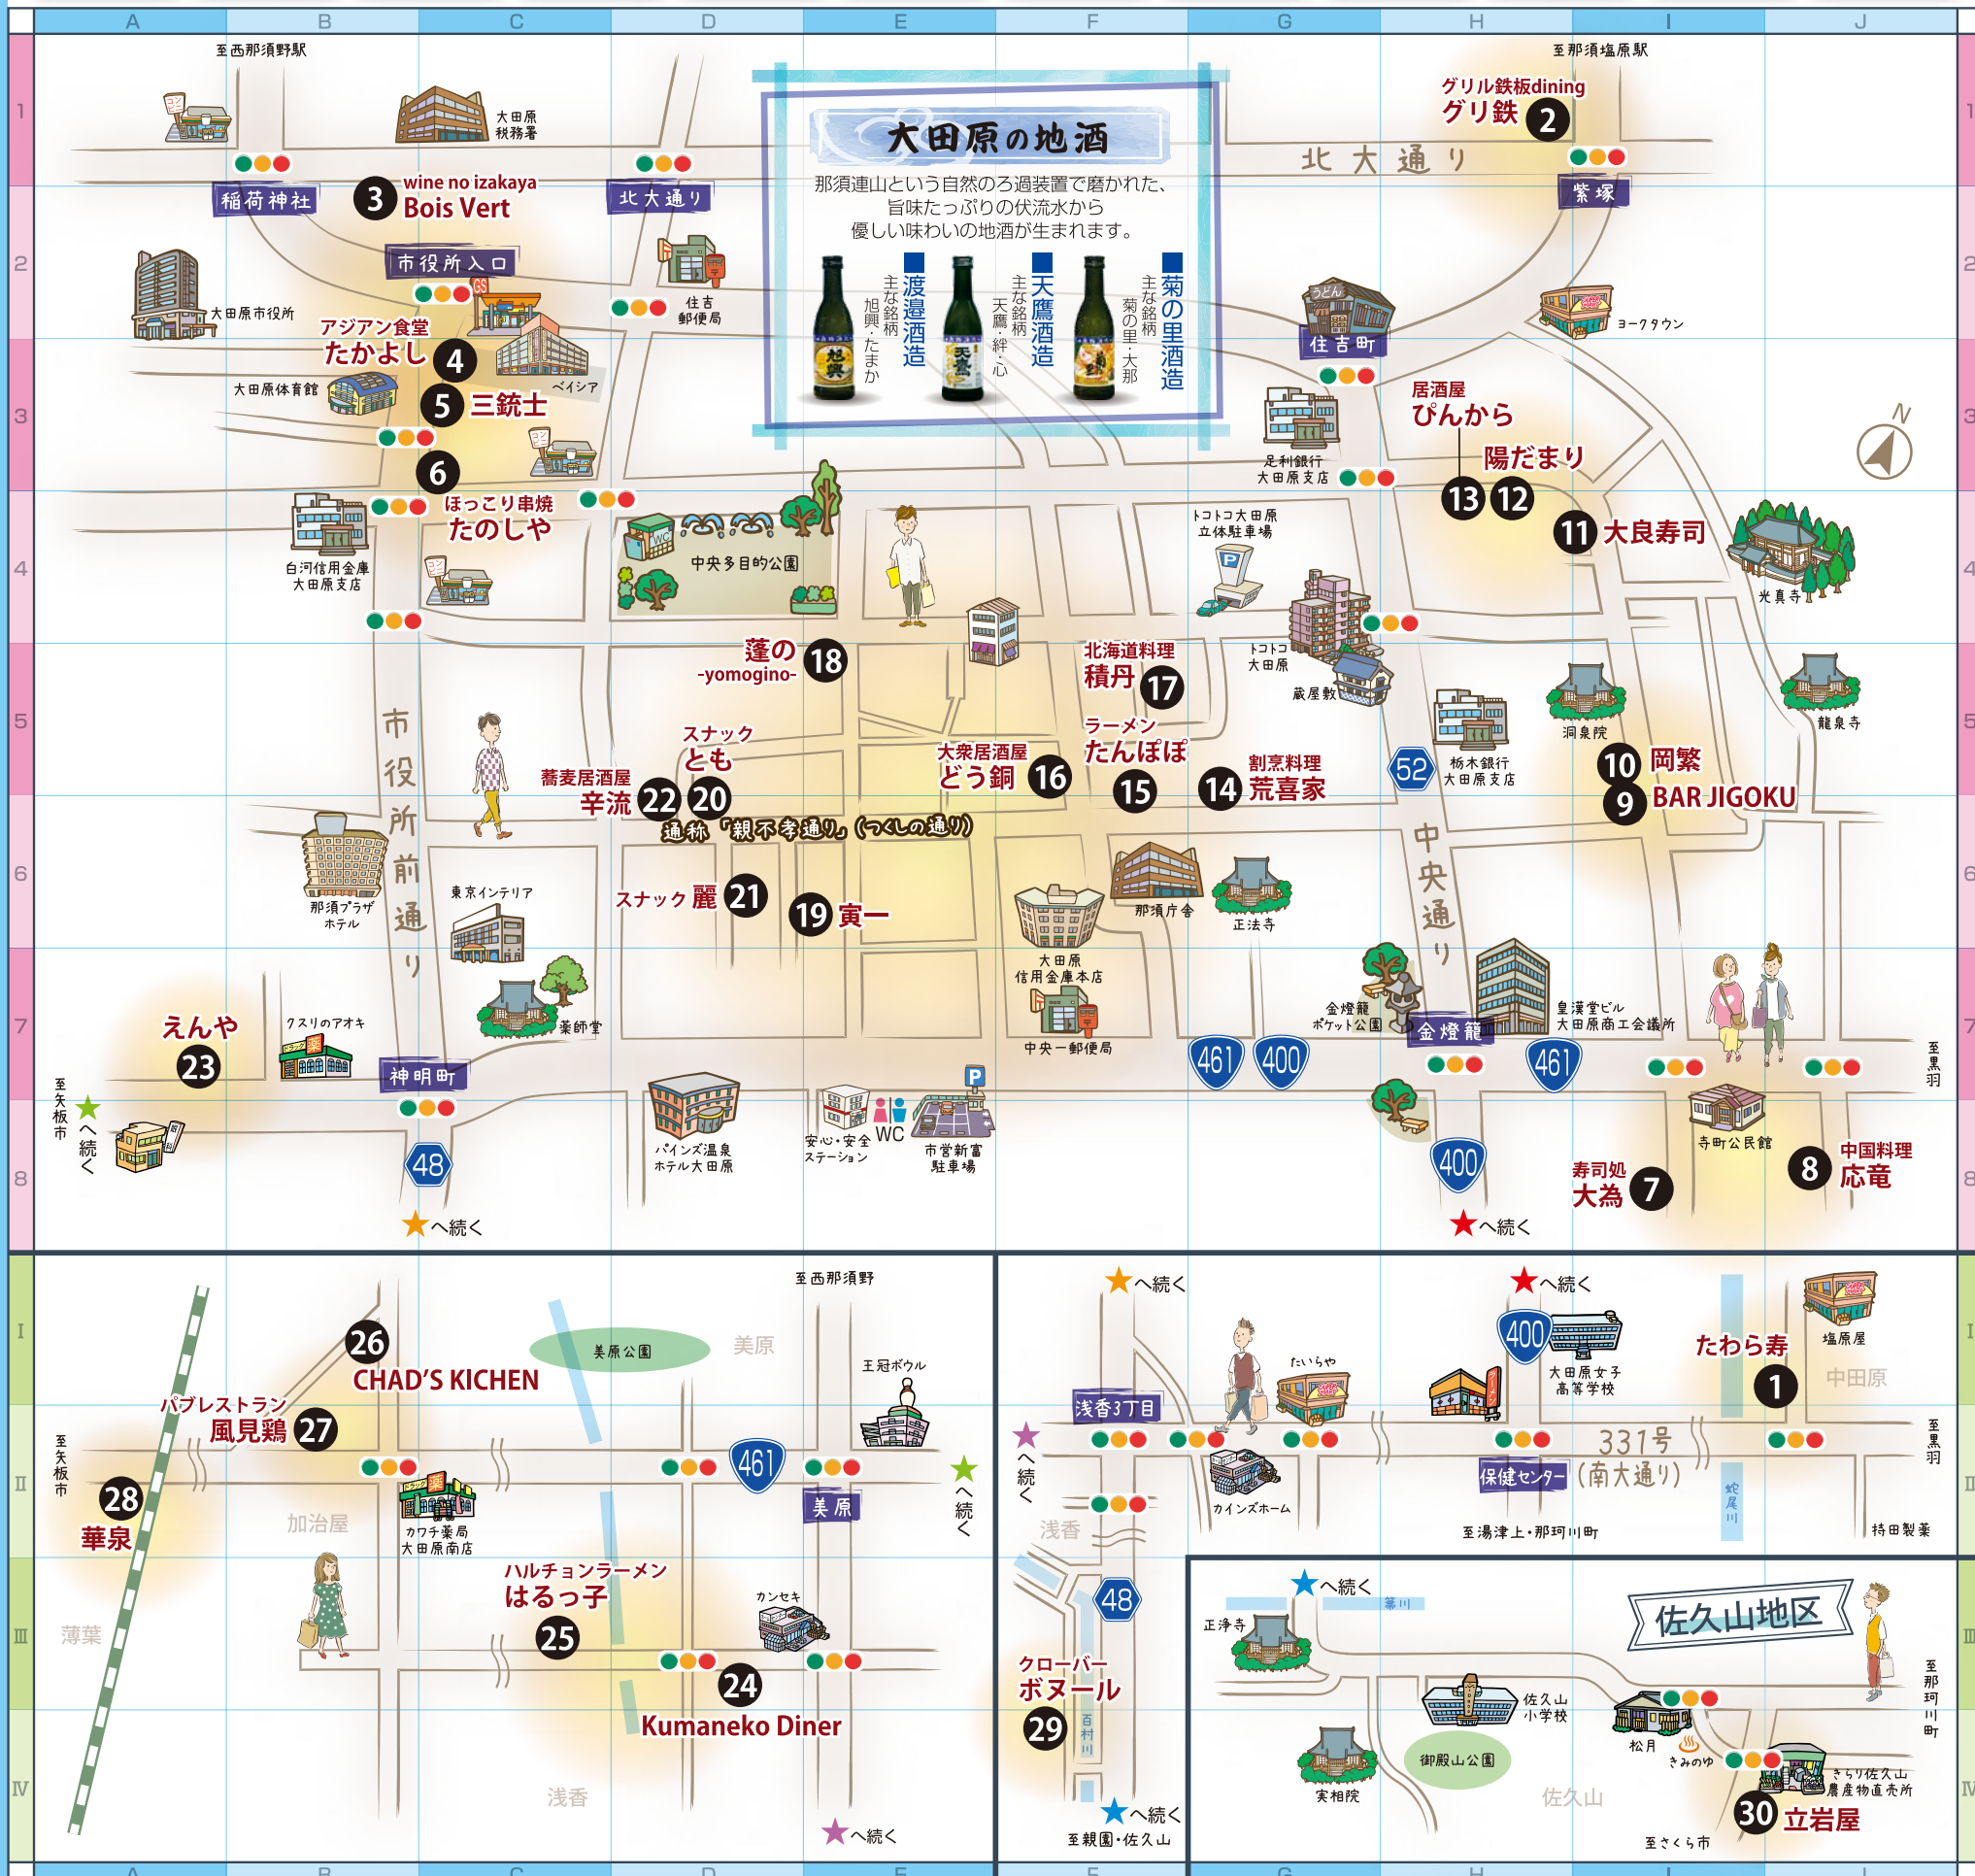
A B C D E F G H I J

至西那須野駅

大田原税務署

稲荷神社

3 wine no izakaya Bois Vert

北大通り

市役所入口

大田原市役所

住吉郵便局

アジアン食堂 たかよし 4

ベイシア

大田原体育館

5 三銃士

6

ほっこり串焼 たのしや

白河信用金庫 大田原支店

WC

中央多目的公園

大田原の地酒

那須連山という自然のろ過装置で磨かれた、旨味たっぷりの伏流水から優しい味わいの地酒が生まれます。

渡邊酒造 主な銘柄 旭興・たまか

天鷹酒造 主な銘柄 天鷹・絆・心

菊の里酒造 主な銘柄 菊の里・大那

至那須塩原駅

グリル鉄板dining グリ鉄 2

北大通り

紫塚

住吉町

ヨークタウン

居酒屋 ぴんから

陽だまり

13 12

足利銀行 大田原支店

11 大良寿司

光真寺

トコトコ大田原 立体駐車場

P

トコトコ大田原

蔵屋敷

蓬の 18 -yomogino-

北海道料理 積丹 17

ラーメン たんぽぽ

15

割烹料理 14 荒喜家

大衆居酒屋 どう銅 16

52

栃木銀行 大田原支店

洞泉院

龍泉寺

10 岡繁

9 BAR JIGOKU

市役所前通り

スナック とも

蕎麦居酒屋 辛流 22 20

通称「親不孝通り」(つくしの通り)

中央通り

那須プラザホテル

東京インテリア

スナック 麗 21

19 寅一

那須庁舎

正法寺

大田原信用金庫本店

中央一郵便局

金燈籠ポケット公園

金燈籠

皇漢堂ビル 大田原商工会議所

えんや 23

クスリのアオキ

薬師堂

神明町

461 400 461

至矢板市 へ続く

48

パインズ温泉ホテル大田原

安心・安全ステーション

WC

P

市営新富駐車場

400

寺町公民館

寿司処 大為 7

8 中国料理 応竜

至黒羽

へ続く

へ続く

至西那須野

26 CHAD'S KICHEN

美原公園

美原

王冠ボウル

パブレストラン 風見鶏 27

至矢板市

28 華泉

加治屋

カワチ薬局 大田原南店

461

美原

へ続く

ハルチョンラーメン はるっ子

25

カンセキ

24 Kumaneko Diner

薄葉

浅香

へ続く

へ続く

へ続く

400

たいらや

浅香3丁目

へ続く

大田原女子高等学校

たわら寿

1

塩原屋

中田原

カインズホーム

331号(南大通り)

保健センター

蛇尾川

至黒羽

浅香

至湯津上・那珂川町

持田製薬

48

へ続く

蕪川

佐久山地区

正浄寺

クローバー ボヌール

29

百村川

佐久山小学校

御殿山公園

松月

きみのゆ

実相院

佐久山

きらり佐久山農産物直売所

30 立岩屋

至那珂川町

へ続く

至親園・佐久山

至さくら市

1 2 3 4 5 6 7 8 I II III IV